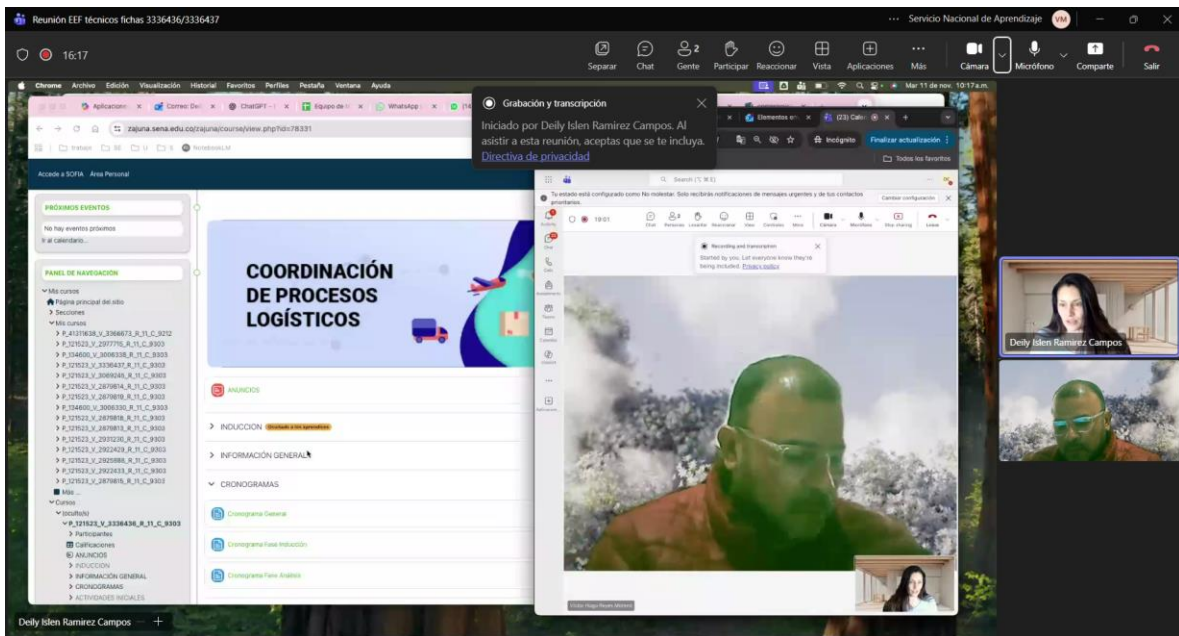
Reunión EEF técnicos fichas 3336436/3336437

Servicio Nacional de Aprendizaje VM

16:17

Separar Chat Gente Participar Reaccionar Vista Aplicaciones Más Cámara Micrófono Comparte Salir

Chrome Archivo Edición Visualización Historial Favoritos Perfiles Pestaña Ventana Ayuda

Mar 11 de nov. 10:17 a.m.

zajuna.sena.edu.co/zajuna/course/view.php?id=78331

Grabación y transcripción

Iniciado por Deily Islen Ramirez Campos. Al asistir a esta reunión, aceptas que se te incluya. Directiva de privacidad

Elementos (23) Calo Incógnito Finalizar actualización Todos los favoritos

Accede a SOFIA Área Personal

PRÓXIMOS EVENTOS

No hay eventos próximos

Ir al calendario...

PANEL DE NAVEGACIÓN

Mis cursos

Página principal del sitio

Secciones

Mis cursos

P_121523_V_3336436_R_11_C_9303

Mis ...

Cursos

(oculto/s)

P_121523_V_3336436_R_11_C_9303

Participantes

Calificaciones

ANUNCIOS

INDUCCION

INFORMACIÓN GENERAL

CRONOGRAMAS

ACTIVIDADES INICIALES

COORDINACIÓN DE PROCESOS LOGÍSTICOS

ANUNCIOS

INDUCCION

INFORMACIÓN GENERAL

CRONOGRAMAS

Cronograma General

Cronograma Fase Inducción

Cronograma Fase Análisis

Search (⌘E)

Tu estado está configurado como No molestar. Solo recibirás notificaciones de mensajes urgentes y de los contactos prioritarios.

Cambiar configuración

10:01

Chat Personas Levantar Reaccionar Vista Controles Más Cámara Micrófono Stop sharing Leave

Recording and transcription

Started by you. Let everyone know they're being included. Privacy policy

Deily Islen Ramirez Campos

Deily Islen Ramirez Campos